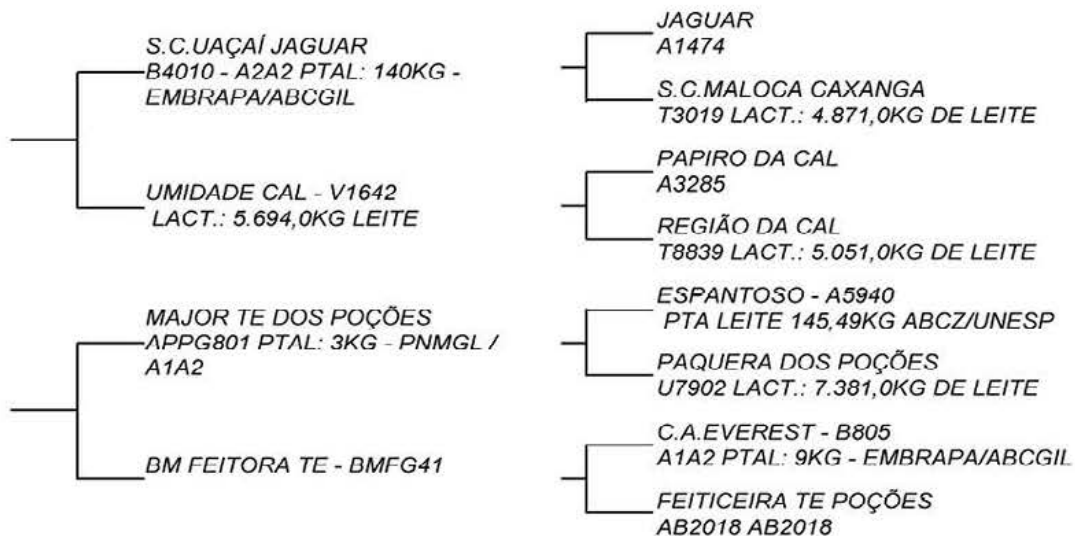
S.C.UAÇAÍ JAGUAR
B4010 - A2A2 PTAL: 140KG - EMBRAPA/ABCGIL

UMIDADE CAL - V1642
LACT.: 5.694,0KG LEITE

MAJOR TE DOS POÇÕES
APPG801 PTAL: 3KG - PNMGL / A1A2

BM FEITORA TE - BMFG41

JAGUAR
A1474

S.C.MALOCA CAXANGA
T3019 LACT.: 4.871,0KG DE LEITE

PAPIRO DA CAL
A3285

REGIÃO DA CAL
T8839 LACT.: 5.051,0KG DE LEITE

ESPANTOSO - A5940
PTA LEITE 145,49KG ABCZ/UNESP

PAQUERA DOS POÇÕES
U7902 LACT.: 7.381,0KG DE LEITE

C.A.EVEREST - B805
A1A2 PTAL: 9KG - EMBRAPA/ABCGIL

FEITICEIRA TE POÇÕES
AB2018 AB2018